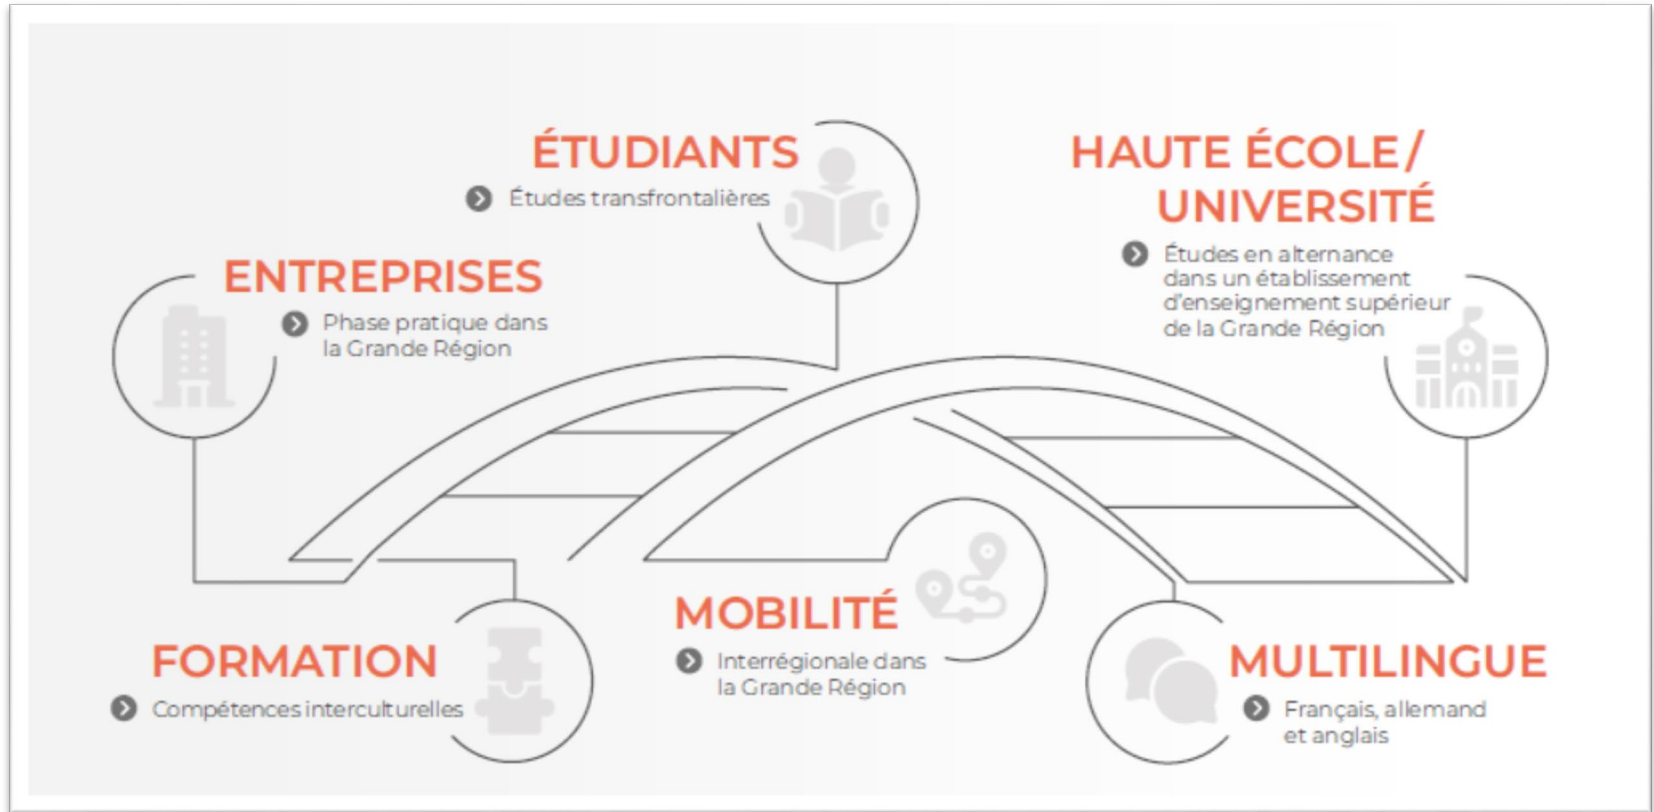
ÉTUDIANTS
Études transfrontalières

HAUTE ÉCOLE/ UNIVERSITÉ
Études en alternance dans un établissement d'enseignement supérieur de la Grande Région

ENTREPRISES
Phase pratique dans la Grande Région

MOBILITÉ
Interrégionale dans la Grande Région

FORMATION
Compétences interculturelles

MULTILINGUE
Français, allemand et anglais